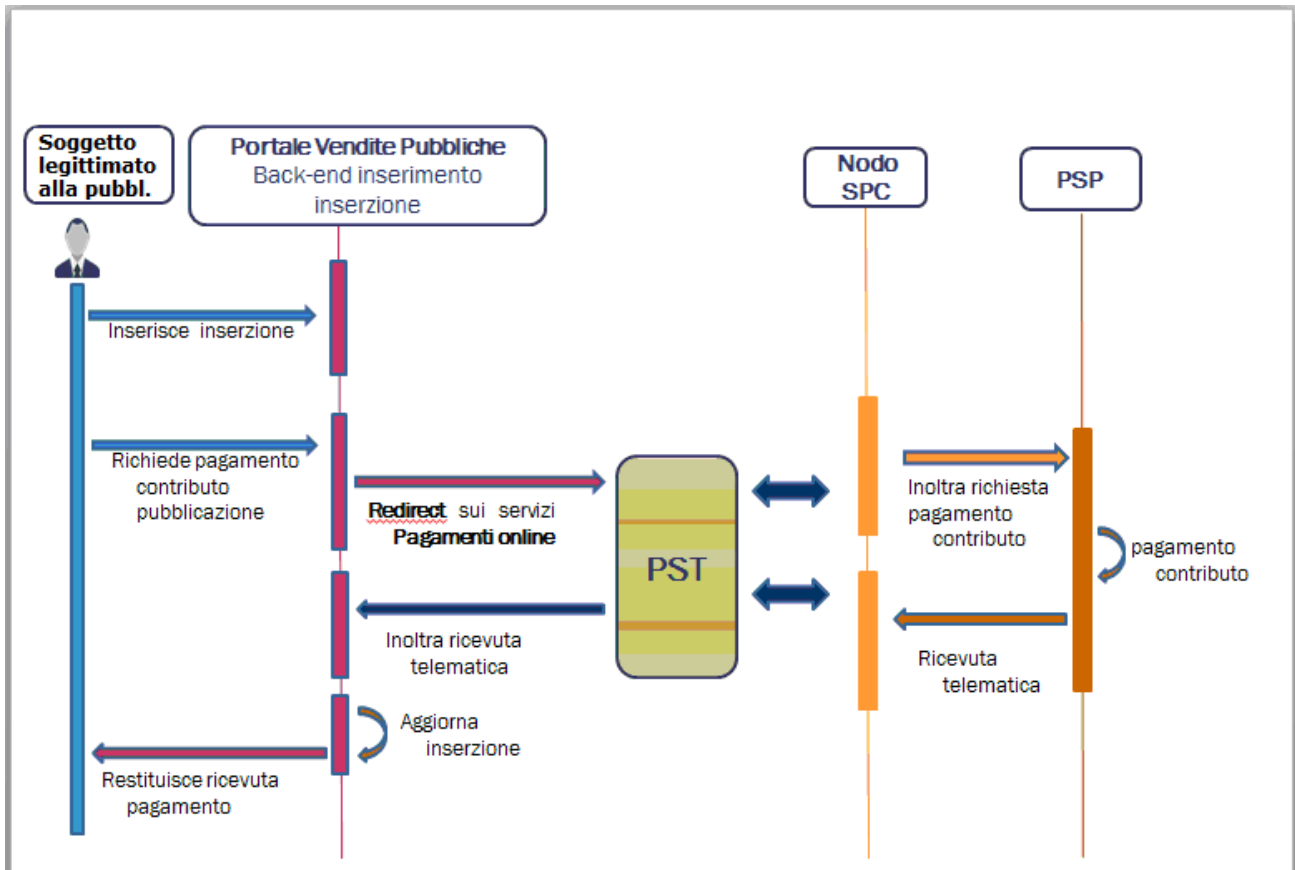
Soggetto legittimato alla pubbl.

Portale Vendite Pubbliche
Back-end inserimento inserzione

Nodo SPC

PSP

Inserisce inserzione

Richiede pagamento contributo pubblicazione

Redirect sui servizi Pagamenti online

PST

Inoltra richiesta pagamento contributo

pagamento contributo

Inoltra ricevuta telematica

Ricevuta telematica

Aggiorna inserzione

Restituisce ricevuta pagamento